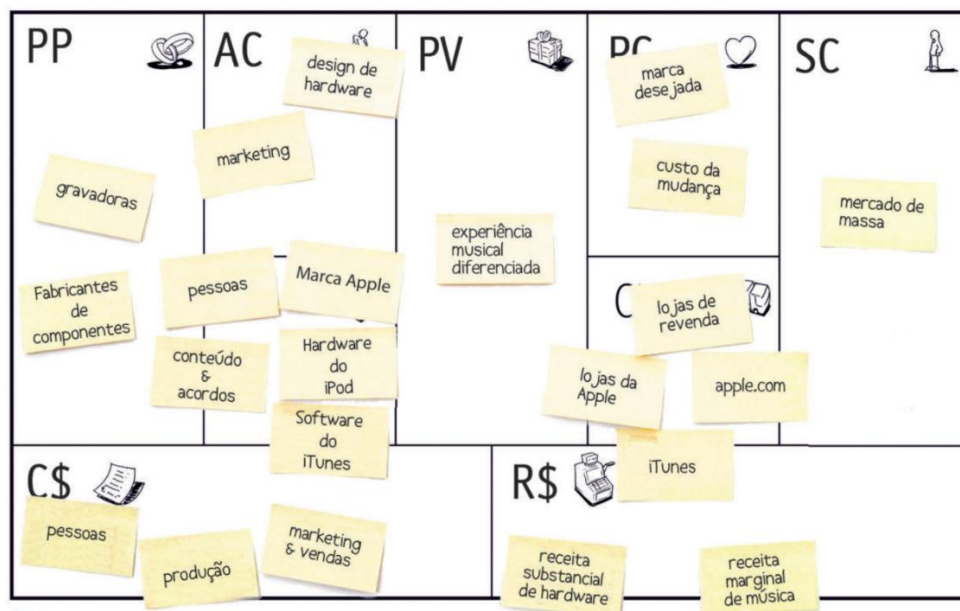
PP

AC

design de hardware

marketing

gravadoras

pessoas

Marca Apple

Fabricantes de componentes

conteúdo & acordos

Hardware do iPod

Software do iTunes

PV

experiência musical diferenciada

RC

marca desejada

custo da mudança

C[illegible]

lojas de revenda

lojas da Apple

apple.com

iTunes

SC

mercado de massa

C$

pessoas

produção

marketing & vendas

R$

receita substancial de hardware

receita marginal de música